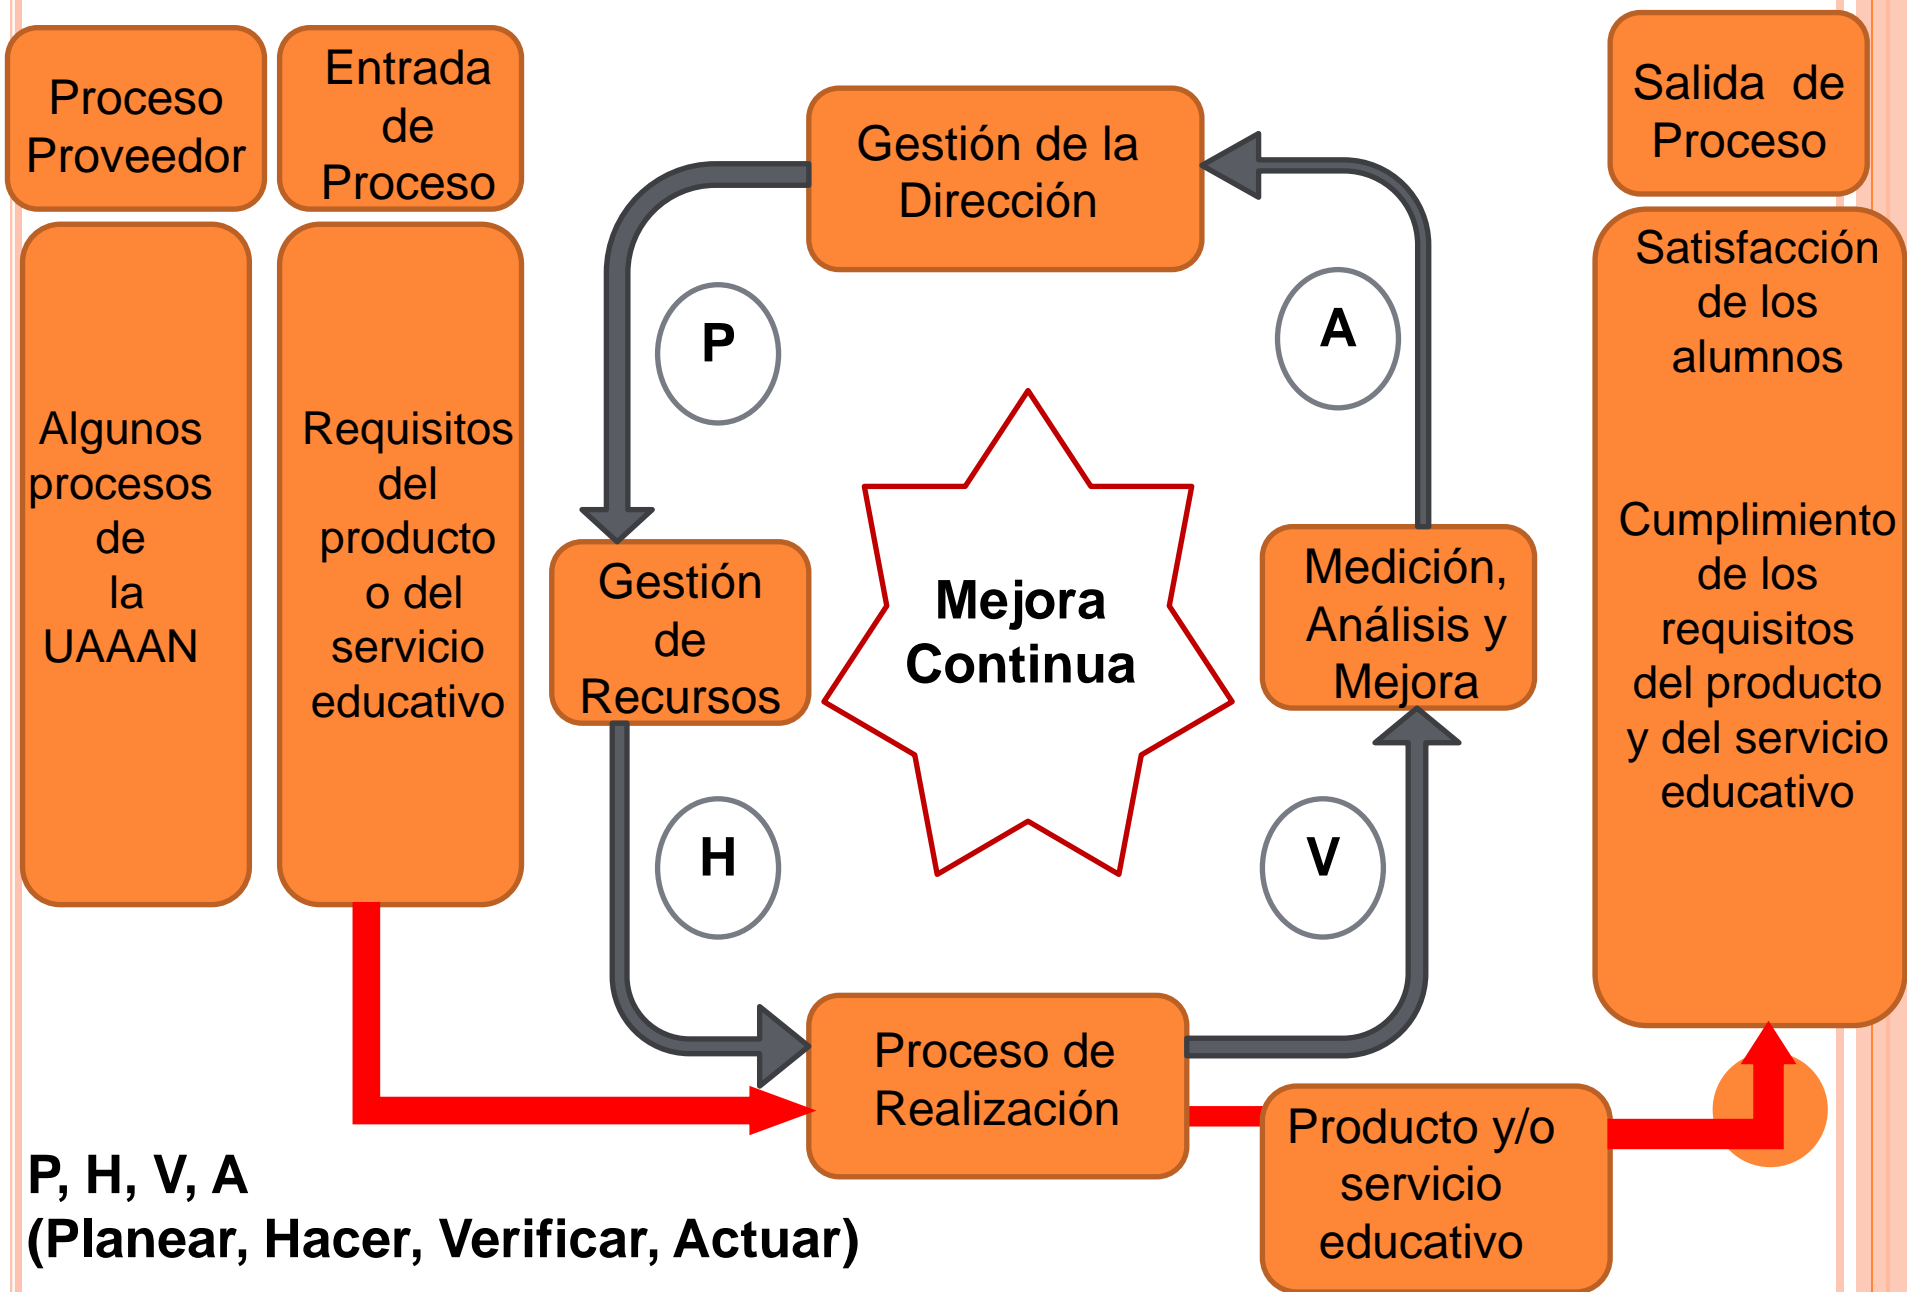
Proceso Proveedor

Entrada de Proceso

Algunos procesos de la UAAAN

Requisitos del producto o del servicio educativo

Gestión de la Dirección

P

A

Gestión de Recursos

Mejora Continua

Medición, Análisis y Mejora

H

V

Proceso de Realización

Producto y/o servicio educativo

Salida de Proceso

Satisfacción de los alumnos

Cumplimiento de los requisitos del producto y del servicio educativo

P, H, V, A
(Planear, Hacer, Verificar, Actuar)